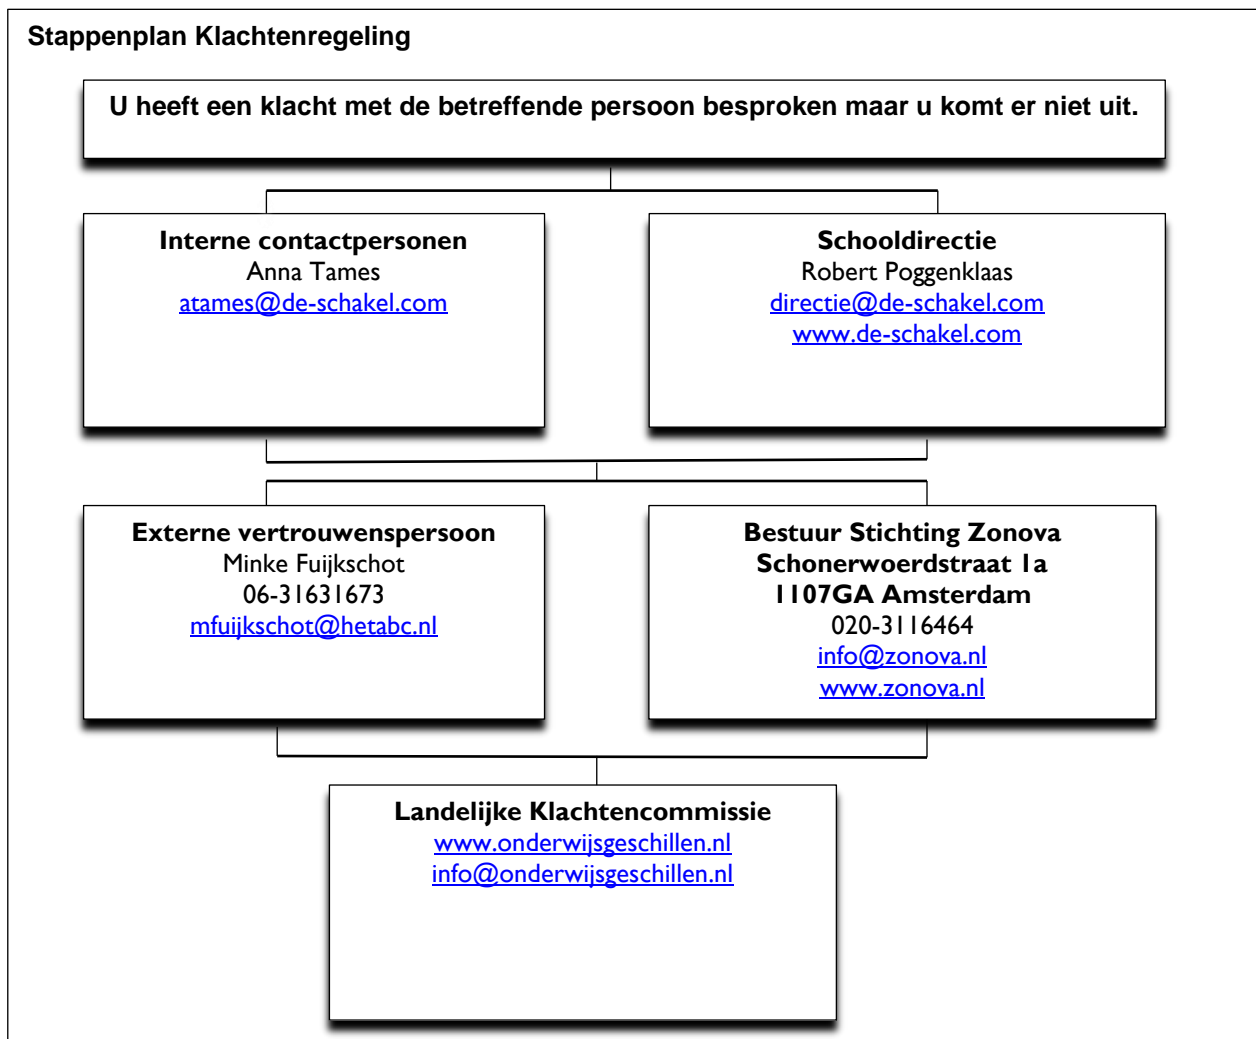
Stappenplan Klachtenregeling

U heeft een klacht met de betreffende persoon besproken maar u komt er niet uit.

Interne contactpersonen
Anna Tames
atames@de-schakel.com

Schooldirectie
Robert Poggenklaas
directie@de-schakel.com
www.de-schakel.com

Externe vertrouwenspersoon
Minke Fuijkschot
06-31631673
mfuijkschot@hetabc.nl

Bestuur Stichting Zonova
Schonerwoerdstraat 1a
1107GA Amsterdam
020-3116464
info@zonova.nl
www.zonova.nl

Landelijke Klachtencommissie
www.onderwijsgeschillen.nl
info@onderwijsgeschillen.nl